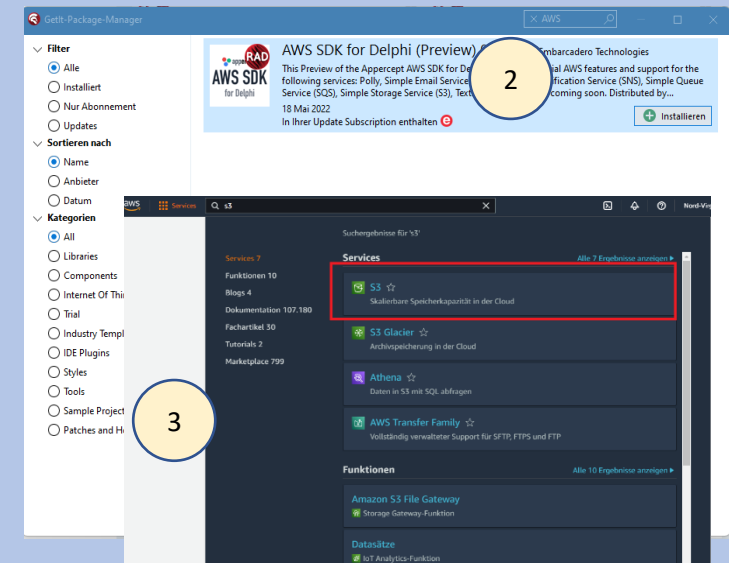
GetIt-Package-Manager

AWS

Filter
Alle
Installiert
Nur Abonnement
Updates
Sortieren nach
Name
Anbieter
Datum
Kategorien
All
Libraries
Components
Internet Of Thi
Trial
Industry Templ
IDE Plugins
Styles
Tools
Sample Project
Patches and H

appercept RAD AWS SDK for Delphi

AWS SDK for Delphi (Preview)

Embarcadero Technologies

This Preview of the Appercept AWS SDK for De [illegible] ial AWS features and support for the following services: Polly, Simple Email Service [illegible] ification Service (SNS), Simple Queue Service (SQS), Simple Storage Service (S3), Text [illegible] coming soon. Distributed by...

18 Mai 2022
In Ihrer Update Subscription enthalten

Installieren

2

aws Services s3 Nord-Vir

Suchergebnisse für 's3'

Services 7
Funktionen 10
Blogs 4
Dokumentation 107.180
Fachartikel 30
Tutorials 2
Marketplace 799

Services
Alle 7 Ergebnisse anzeigen

S3
Skalierbare Speicherkapazität in der Cloud

S3 Glacier
Archivspeicherung in der Cloud

Athena
Daten in S3 mit SQL abfragen

AWS Transfer Family
Vollständig verwalteter Support für SFTP, FTPS und FTP

Funktionen
Alle 10 Ergebnisse anzeigen

Amazon S3 File Gateway
Storage Gateway-Funktion

Datasätze
IoT Analytics-Funktion

3